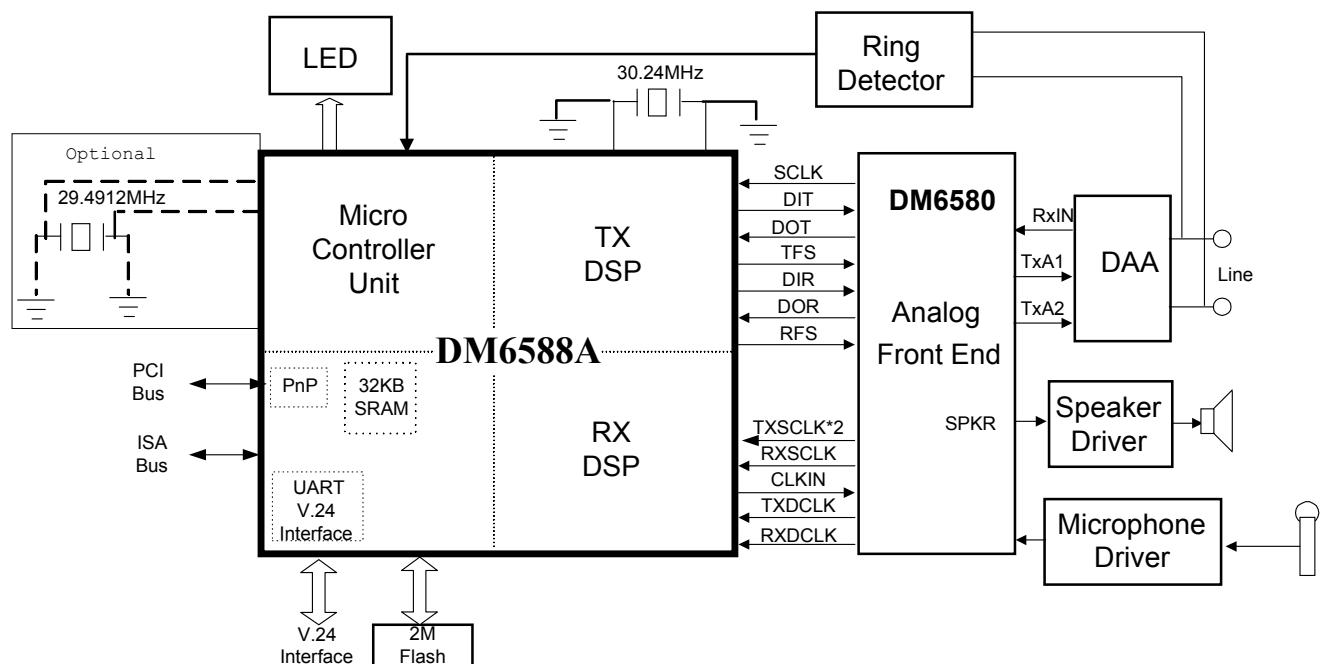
LED

Ring Detector

30.24MHz

Optional

29.4912MHz

Micro Controller Unit

TX DSP

SCLK
DIT
DOT
TFS
DIR
DOR
RFS

DM6580

RxIN
TxA1
TxA2

DAA

Line

Analog Front End

DM6588A

PCI Bus

PnP

32KB SRAM

ISA Bus

RX DSP

TXSCLK*2
RXSCLK
CLKIN
TXDCLK
RXDCLK

SPKR

Speaker Driver

UART V.24 Interface

Microphone Driver

V.24 Interface

2M Flash